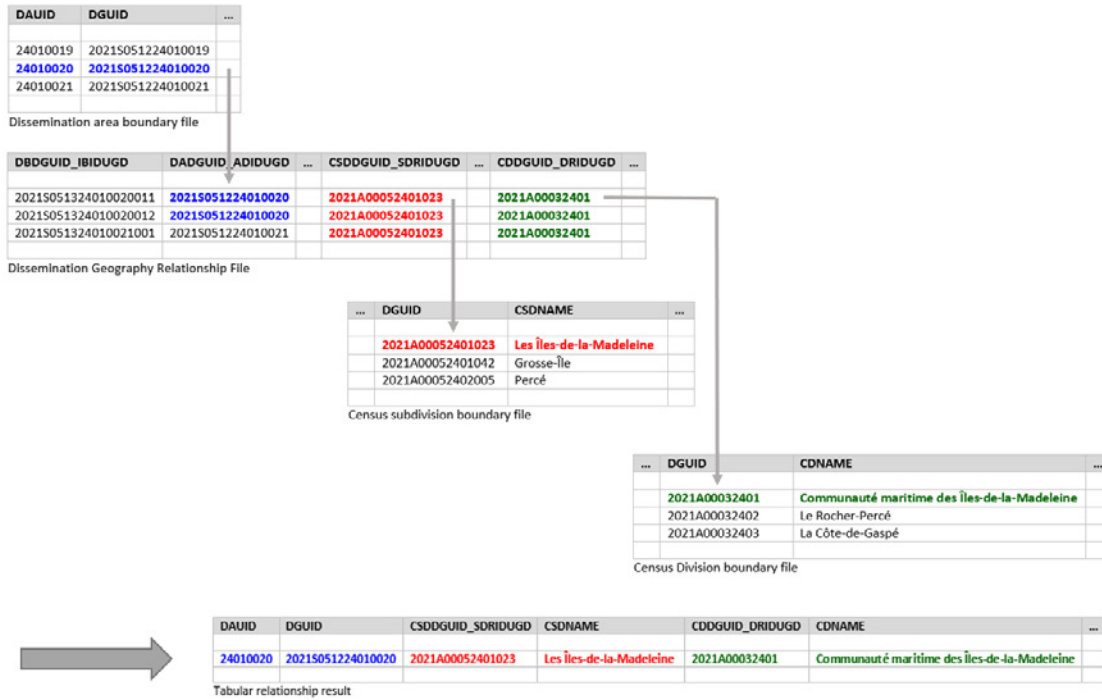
| DAUID | DGUID | ... |
|---|---|---|
| | | |
| 24010019 | 2021S051224010019 | |
| 24010020 | 2021S051224010020 | |
| 24010021 | 2021S051224010021 | |
| | | |

Dissemination area boundary file

| DBDGUID_IBIDUGD | DADGUID_ADIDUGD | ... | CSDDGUID_SDRIDUGD | ... | CDDGUID_DRIDUGD | ... |
|---|---|---|---|---|---|---|
| | | | | | | |
| 2021S051324010020011 | 2021S051224010020 | | 2021A00052401023 | | 2021A00032401 | |
| 2021S051324010020012 | 2021S051224010020 | | 2021A00052401023 | | 2021A00032401 | |
| 2021S051324010021001 | 2021S051224010021 | | 2021A00052401023 | | 2021A00032401 | |
| | | | | | | |

Dissemination Geography Relationship File

| ... | DGUID | CSDNAME | ... |
|---|---|---|---|
| | | | |
| | 2021A00052401023 | Les Îles-de-la-Madeleine | |
| | 2021A00052401042 | Grosse-Île | |
| | 2021A00052402005 | Percé | |
| | | | |

Census subdivision boundary file

| ... | DGUID | CDNAME | ... |
|---|---|---|---|
| | | | |
| | 2021A00032401 | Communauté maritime des Îles-de-la-Madeleine | |
| | 2021A00032402 | Le Rocher-Percé | |
| | 2021A00032403 | La Côte-de-Gaspé | |
| | | | |

Census Division boundary file

| DAUID | DGUID | CSDDGUID_SDRIDUGD | CSDNAME | CDDGUID_DRIDUGD | CDNAME | ... |
|---|---|---|---|---|---|---|
| | | | | | | |
| 24010020 | 2021S051224010020 | 2021A00052401023 | Les Îles-de-la-Madeleine | 2021A00032401 | Communauté maritime des Îles-de-la-Madeleine | |
| | | | | | | |

Tabular relationship result